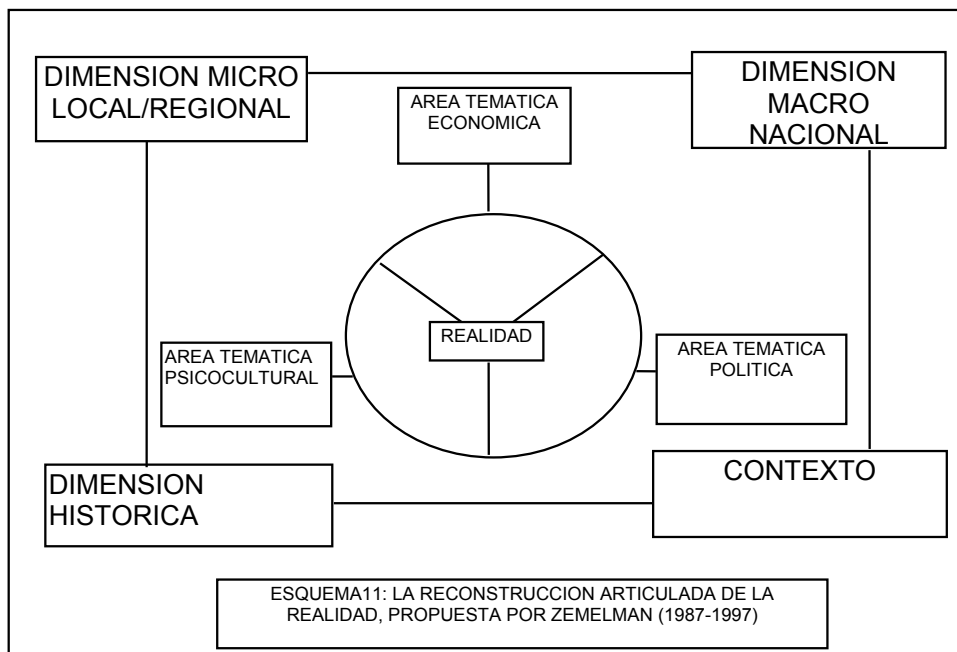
DIMENSION MICRO LOCAL/REGIONAL

DIMENSION MACRO NACIONAL

AREA TEMATICA ECONOMICA

REALIDAD

AREA TEMATICA PSICOCULTURAL

AREA TEMATICA POLITICA

DIMENSION HISTORICA

CONTEXTO

ESQUEMA11: LA RECONSTRUCCION ARTICULADA DE LA REALIDAD, PROPUESTA POR ZEMELMAN (1987-1997)